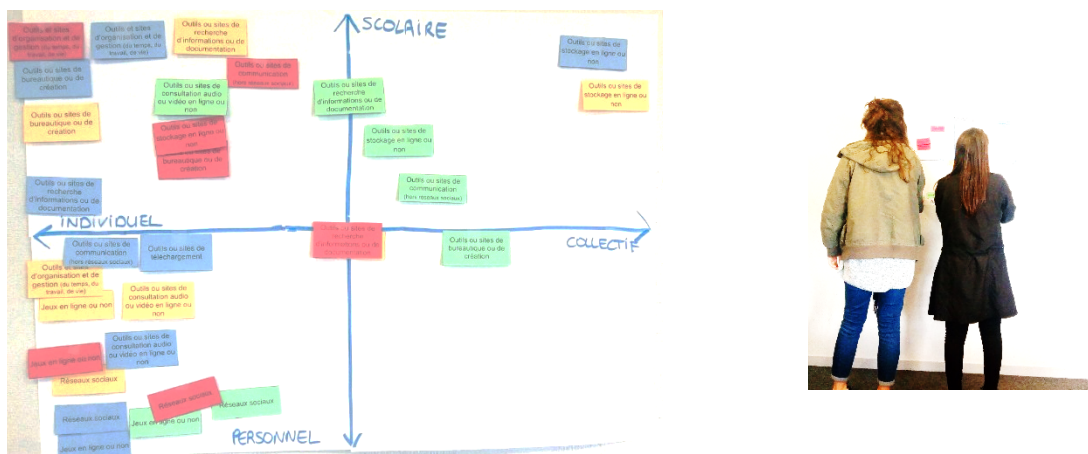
SCOLAIRE

Outils ou sites d'organisation et de gestion (du temps, du travail, de vie)

Outils ou sites d'organisation et de gestion (du temps, du travail, de vie)

Outils ou sites de recherche d'informations ou de documentation

Outils ou sites de bureautique ou de création

Outils ou sites de communication (hors réseaux sociaux)

Outils ou sites de consultation audio ou vidéo en ligne ou non

Outils ou sites de bureautique ou de création

Outils ou sites de stockage en ligne ou non

Outils ou sites de bureautique ou de création

Outils ou sites de recherche d'informations ou de documentation

Outils ou sites de stockage en ligne ou non

Outils ou sites de communication (hors réseaux sociaux)

Outils ou sites de stockage en ligne ou non

Outils ou sites de stockage en ligne ou non

Outils ou sites de recherche d'informations ou de documentation

INDIVIDUEL

COLLECTIF

Outils ou sites de recherche d'informations ou de documentation

Outils ou sites de bureautique ou de création

Outils ou sites de communication (hors réseaux sociaux)

Outils ou sites de téléchargement

Outils ou sites d'organisation et de gestion (du temps, du travail, de vie)

Jeux en ligne ou non

Outils ou sites de consultation audio ou vidéo en ligne ou non

Outils ou sites de consultation audio ou vidéo en ligne ou non

Jeux en ligne ou non

Réseaux sociaux

Réseaux sociaux

Réseaux sociaux

Réseaux sociaux

Jeux en ligne ou non

Jeux en ligne ou non

PERSONNEL